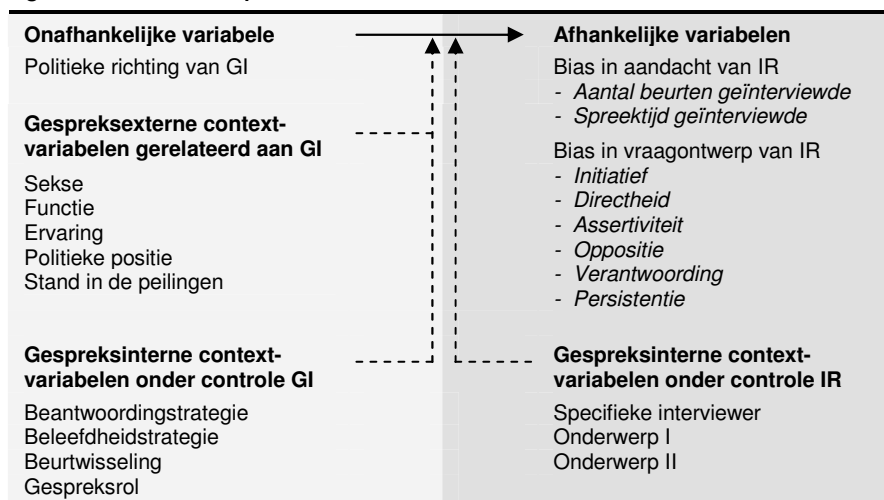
**Onafhankelijke variabele**
Politieke richting van GI

**Gespreksexterne contextvariabelen gerelateerd aan GI**
Sekse
Functie
Ervaring
Politieke positie
Stand in de peilingen

**Gespreksinterne contextvariabelen onder controle GI**
Beantwoordingstrategie
Beleefdheidstrategie
Beurtwisseling
Gespreksrol

**Afhankelijke variabelen**
Bias in aandacht van IR
- *Aantal beurten geïnterviewde*
- *Spreektijd geïnterviewde*

Bias in vraagontwerp van IR
- *Initiatief*
- *Directheid*
- *Assertiviteit*
- *Oppositie*
- *Verantwoording*
- *Persistentie*

**Gespreksinterne contextvariabelen onder controle IR**
Specifieke interviewer
Onderwerp I
Onderwerp II